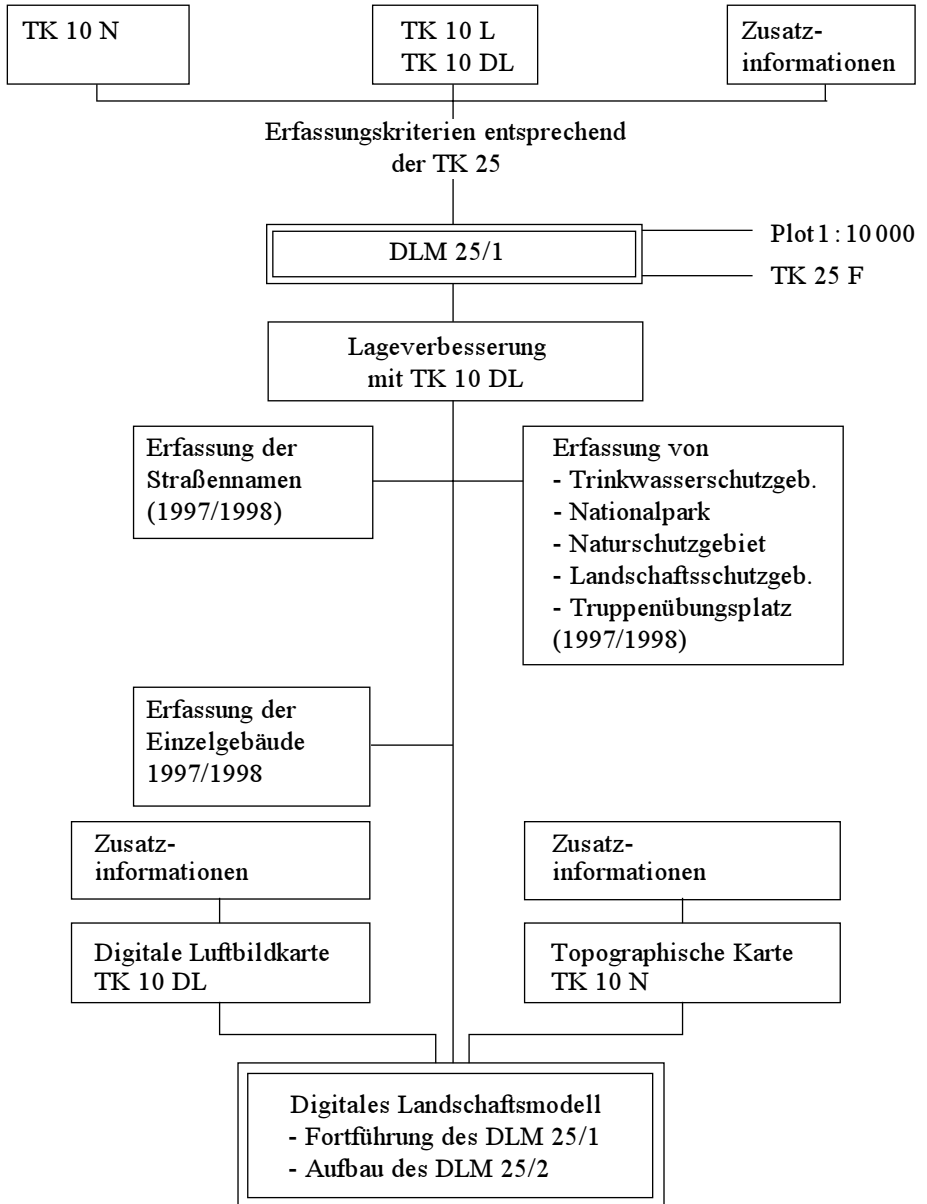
TK 10 N

TK 10 L
TK 10 DL

Zusatzinformationen

Erfassungskriterien entsprechend der TK 25

DLM 25/1

Plot 1 : 10 000

TK 25 F

Lageverbesserung mit TK 10 DL

Erfassung der Straßennamen (1997/1998)

Erfassung von
- Trinkwasserschutzgeb.
- Nationalpark
- Naturschutzgebiet
- Landschaftsschutzgeb.
- Truppenübungsplatz
(1997/1998)

Erfassung der Einzelgebäude 1997/1998

Zusatzinformationen

Digitale Luftbildkarte TK 10 DL

Zusatzinformationen

Topographische Karte TK 10 N

Digitales Landschaftsmodell
- Fortführung des DLM 25/1
- Aufbau des DLM 25/2